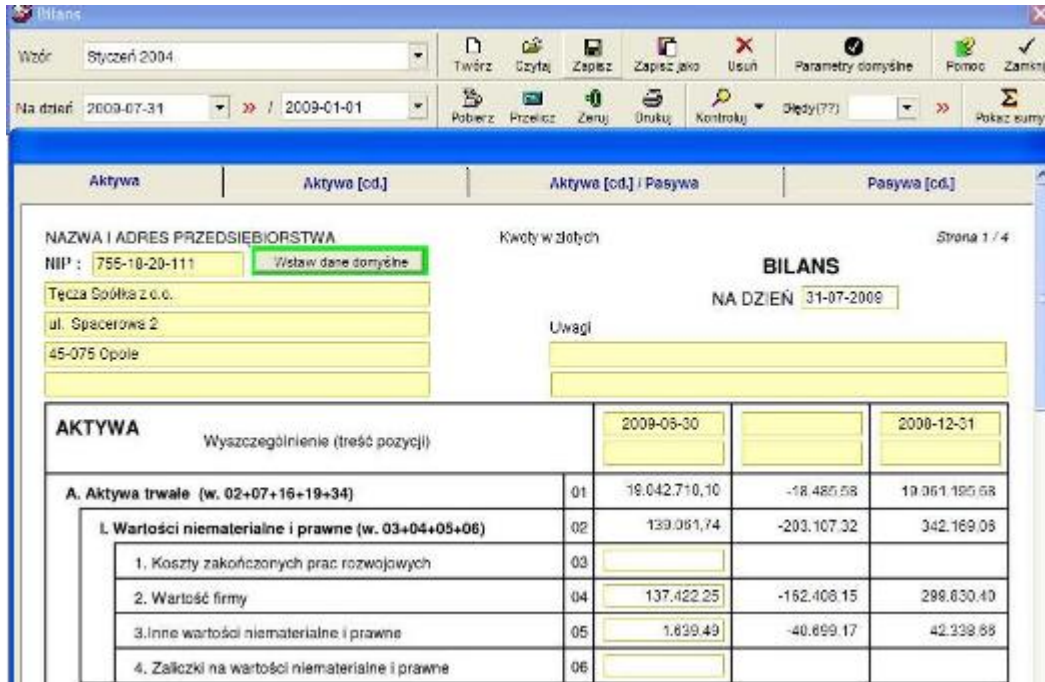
Bilans

Wzór Styczeń 2004

Twórz Czytaj Zapisz Zapisz jako Usuń Parametry domyślne Pomoc Zamknij

Na dzień 2009-07-31 » / 2009-01-01

Pobierz Przelicz Zeruj Drukuj Kontroluj Błędy(??) » Pokaż sumy

Aktywa | Aktywa [cd.] | Aktywa [cd.] / Pasywa | Pasywa [cd.]

NAZWA I ADRES PRZEDSIĘBIORSTWA

Kwoty w złotych

Strona 1 / 4

NIP : 755-18-20-111 Wstaw dane domyślne

BILANS

Tęcza Spółka z o.o.

NA DZIEŃ 31-07-2009

ul. Spacerowa 2

Uwagi

45-075 Opole

| AKTYWA Wyszczególnienie (treść pozycji) | | 2009-06-30 | | 2008-12-31 |
|---|---|---|---|---|
| A. Aktywa trwałe (w. 02+07+16+19+34) | 01 | 19.042.710,10 | -18.485,58 | 19.061.195,68 |
| I. Wartości niematerialne i prawne (w. 03+04+05+06) | 02 | 139.061,74 | -203.107,32 | 342.169,06 |
| 1. Koszty zakończonych prac rozwojowych | 03 | | | |
| 2. Wartość firmy | 04 | 137.422,25 | -162.408,15 | 299.830,40 |
| 3.Inne wartości niematerialne i prawne | 05 | 1.639,49 | -40.699,17 | 42.338,66 |
| 4. Zaliczki na wartości niematerialne i prawne | 06 | | | |